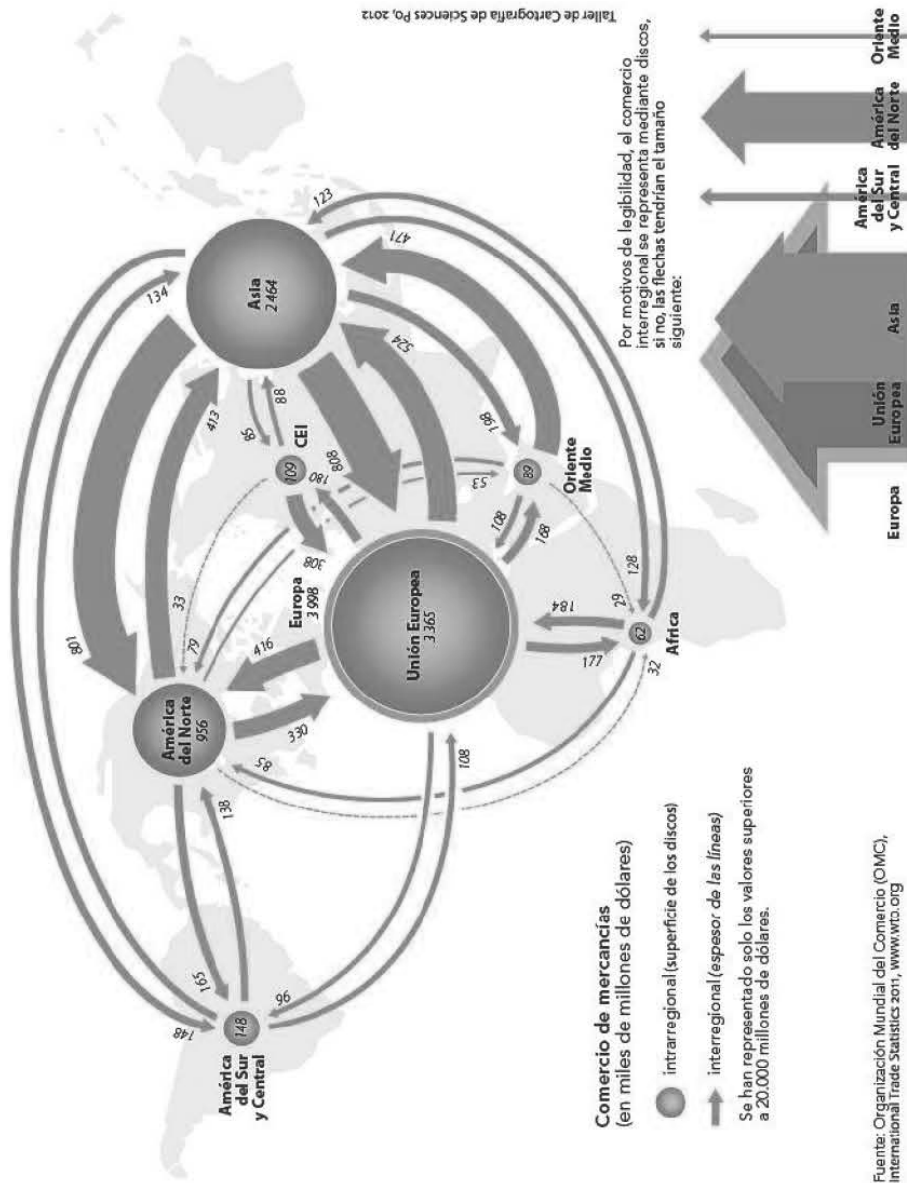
Comercio de mercancías
(en miles de millones de dólares)

intrarregional (superficie de los discos)

interregional (espesor de las líneas)

Se han representado solo los valores superiores a 20.000 millones de dólares.

Fuente: Organización Mundial del Comercio (OMC), International Trade Statistics 2011, www.wto.org

América del Sur y Central 148

América del Norte 956

Europa 3 998

Unión Europea 3 365

CEI 109

Asia 2 464

Oriente Medio 89

África 62

148
165
96
138
801
134
85
330
416
79
33
108
413
95
88
308
180
808
524
471
123
53
108
188
188
184
177
29
128
32

Taller de Cartografía de Sciences Po, 2012

Por motivos de legibilidad, el comercio interregional se representa mediante discos, si no, las flechas tendrían el tamaño siguiente:

Europa
Unión Europea
Asia
América del Sur y Central
América del Norte
Oriente Medio